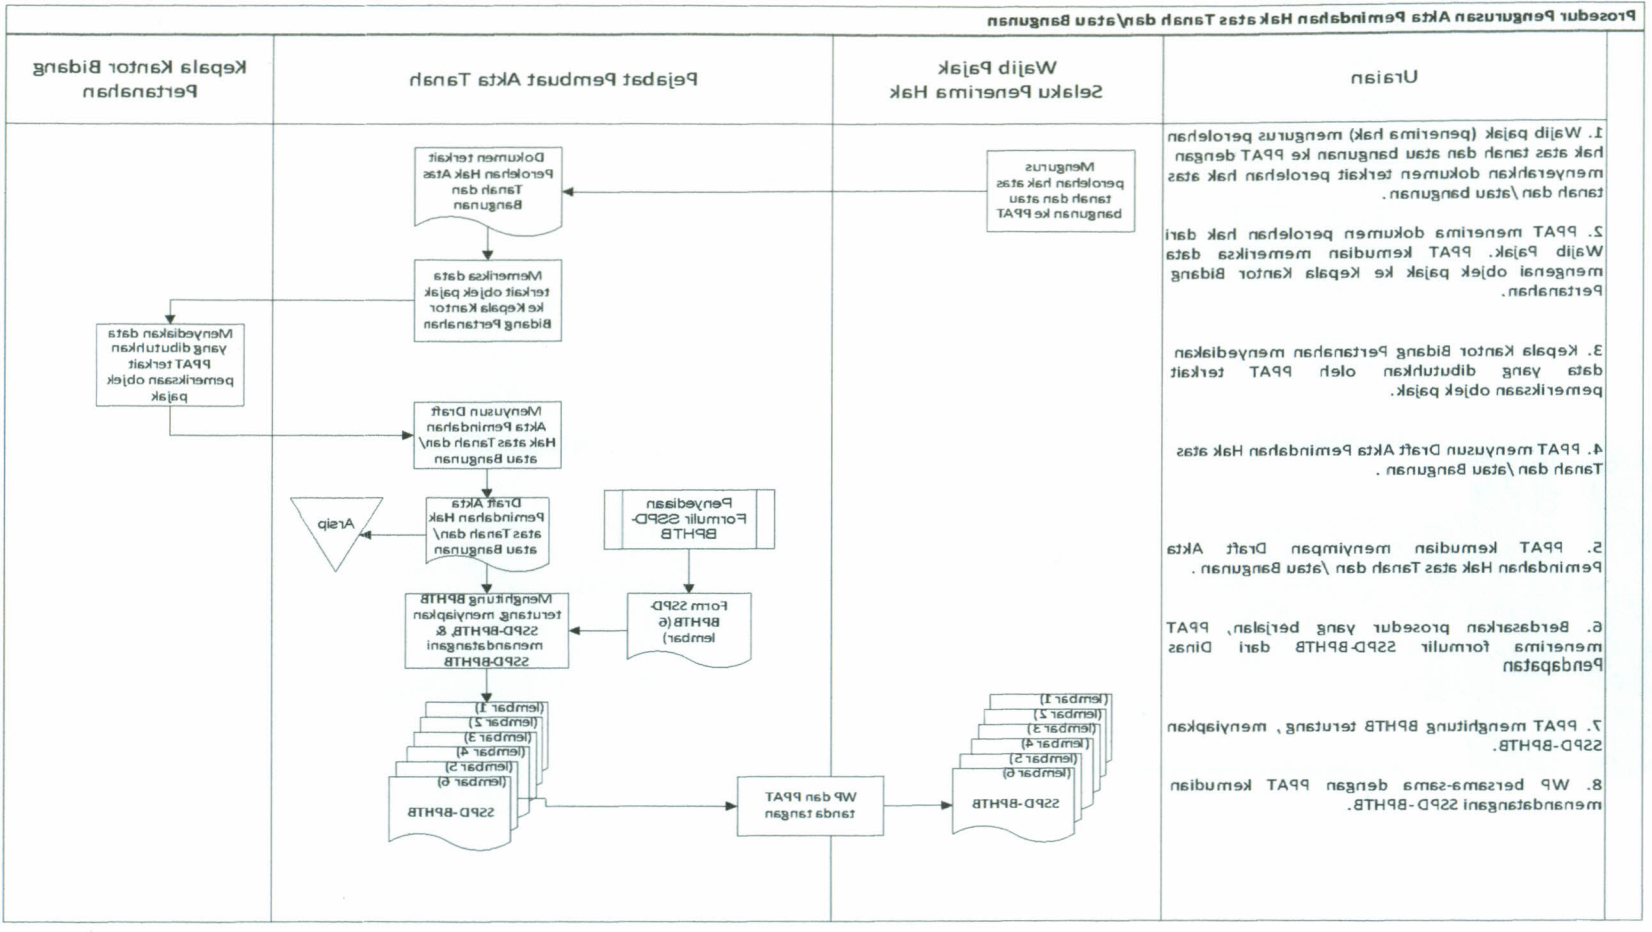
Prosedur Pengurusan Akta Pemindahan Hak atas Tanah dan/atau Bangunan

| Uraian | Wajib Pajak Selaku Penerima Hak | Pejabat Pembuat Akta Tanah | Kepala Kantor Bidang Pertanahan |
|---|---|---|---|

1. Wajib pajak (penerima hak) mengurus perolehan hak atas tanah dan atau bangunan ke PPAT dengan menyerahkan dokumen terkait perolehan hak atas tanah dan /atau bangunan.

2. PPAT menerima dokumen perolehan hak dari Wajib Pajak. PPAT kemudian memeriksa data mengenai objek pajak ke Kepala Kantor Bidang Pertanahan.

3. Kepala Kantor Bidang Pertanahan menyediakan data yang dibutuhkan oleh PPAT terkait pemeriksaan objek pajak.

4. PPAT menyusun Draft Akta Pemindahan Hak atas Tanah dan /atau Bangunan .

5. PPAT kemudian menyimpan Draft Akta Pemindahan Hak atas Tanah dan /atau Bangunan .

6. Berdasarkan prosedur yang berjalan, PPAT menerima formulir SSPD-BPHTB dari Dinas Pendapatan

7. PPAT menghitung BPHTB terutang , menyiapkan SSPD-BPHTB.

8. WP bersama-sama dengan PPAT kemudian menandatangani SSPD-BPHTB.

Mengurus perolehan hak atas tanah dan atau bangunan ke PPAT

Dokumen terkait Perolehan Hak Atas Tanah dan Bangunan

Memeriksa data terkait objek pajak ke Kepala Kantor Bidang Pertanahan

Menyediakan data yang dibutuhkan PPAT terkait pemeriksaan objek pajak

Menyusun Draft Akta Pemindahan Hak atas Tanah dan/ atau Bangunan

Draft Akta Pemindahan Hak atas Tanah dan/ atau Bangunan

Arsip

Penyediaan Formulir SSPD-BPHTB

Form SSPD-BPHTB (6 lembar)

Menghitung BPHTB terutang menyiapkan SSPD-BPHTB & menandatangani SSPD-BPHTB

(lembar 1)
(lembar 2)
(lembar 3)
(lembar 4)
(lembar 5)
(lembar 6)
SSPD-BPHTB

WP dan PPAT tanda tangan

(lembar 1)
(lembar 2)
(lembar 3)
(lembar 4)
(lembar 5)
(lembar 6)
SSPD-BPHTB